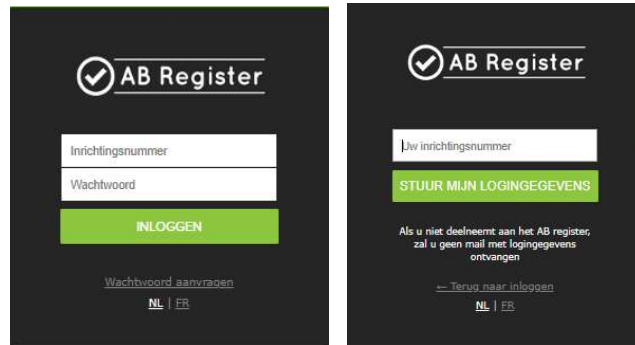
AB Register

Inrichtingsnummer

Wachtwoord

INLOGGEN

Wachtwoord aanvragen

NL | FR

AB Register

Uw inrichtingsnummer

STUUR MIJN LOGINGEGEVENS

Als u niet deelneemt aan het AB register, zal u geen mail met logingegevens ontvangen

← Terug naar inloggen

NL | FR